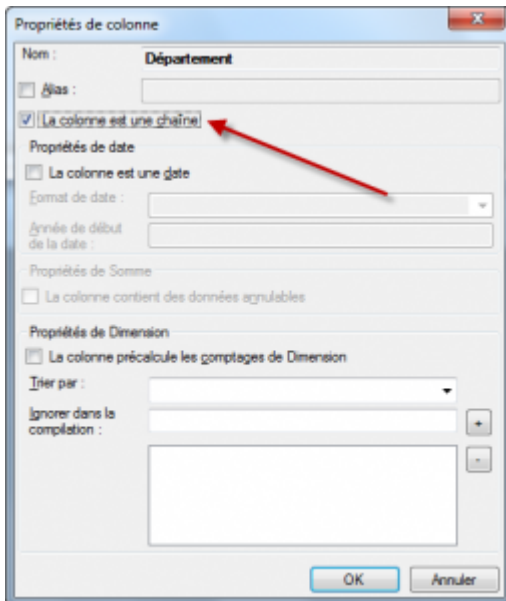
Propriétés de colonne

Nom : Département

Alias :

La colonne est une chaîne

Propriétés de date

La colonne est une date

Format de date :

Année de début de la date :

Propriétés de Somme

La colonne contient des données annulables

Propriétés de Dimension

La colonne précalcule les comptages de Dimension

Trier par :

Ignorer dans la compilation :

+

-

OK

Annuler